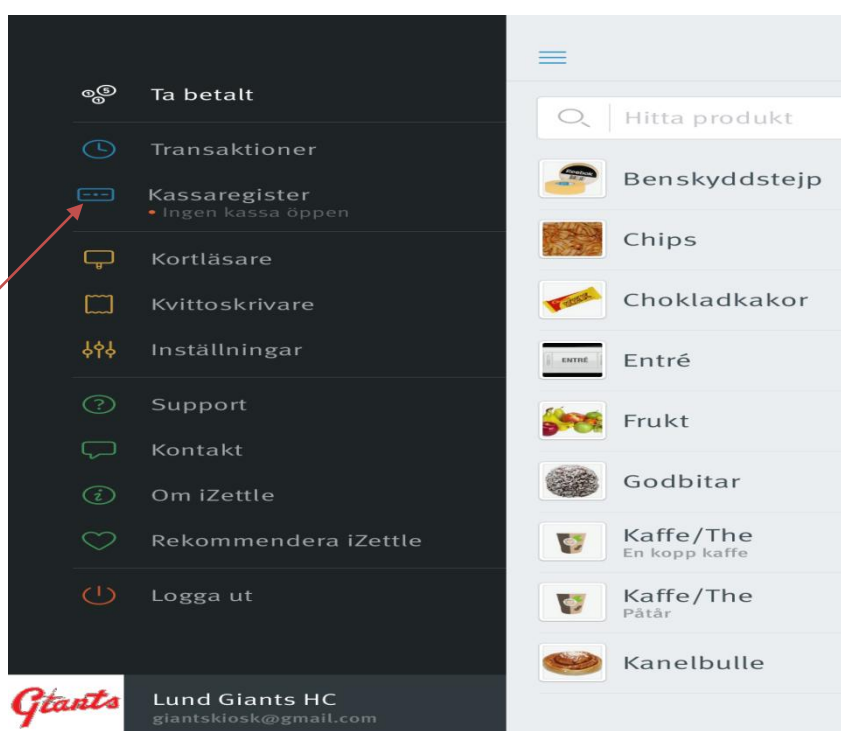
Ta betalt

Transaktioner

Kassaregister
• Ingen kassa öppen

Kortläsare

Kvittoskrivare

Inställningar

Support

Kontakt

Om iZettle

Rekommendera iZettle

Logga ut

Giants

Lund Giants HC
giantskiosk@gmail.com

Hitta produkt

Benskyddstejp

Chips

Chokladkakor

ENTRÉ

Entré

Frukt

Godbitar

Kaffe/The
En kopp kaffe

Kaffe/The
Påtår

Kanelbulle